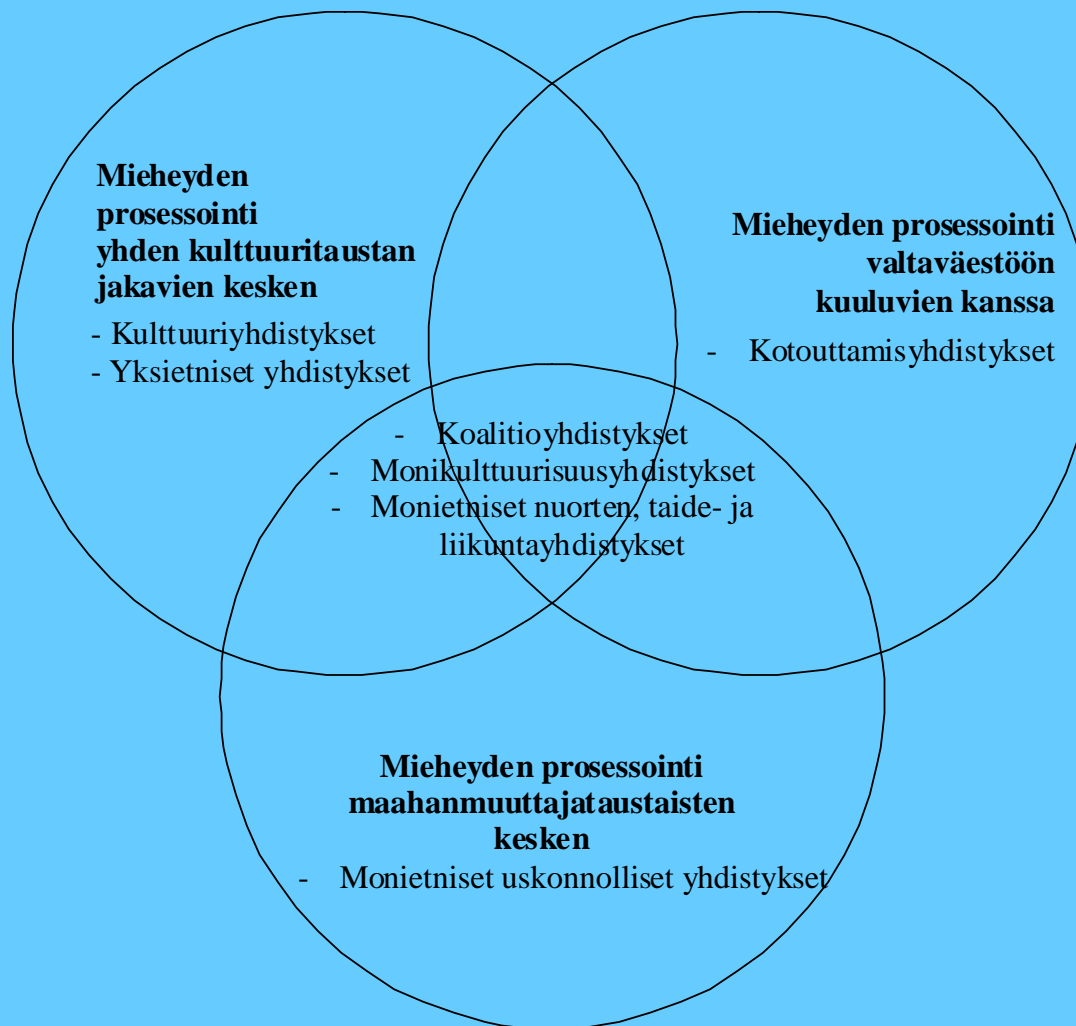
**Mieheyden prosessointi yhden kulttuuritaustan jakavien keskenvi**

- Kulttuuriyhdistykset
- Yksietniset yhdistykset

**Mieheyden prosessointi valtaväestöön kuuluvien kanssa**

- Kotouttamisyhdistykset

- Koalitioyhdistykset
- Monikulttuurisuusyhdistykset
- Monietniset nuorten, taide- ja liikuntayhdistykset

**Mieheyden prosessointi maahanmuuttajataustaisten keskeni**

- Monietniset uskonnolliset yhdistykset